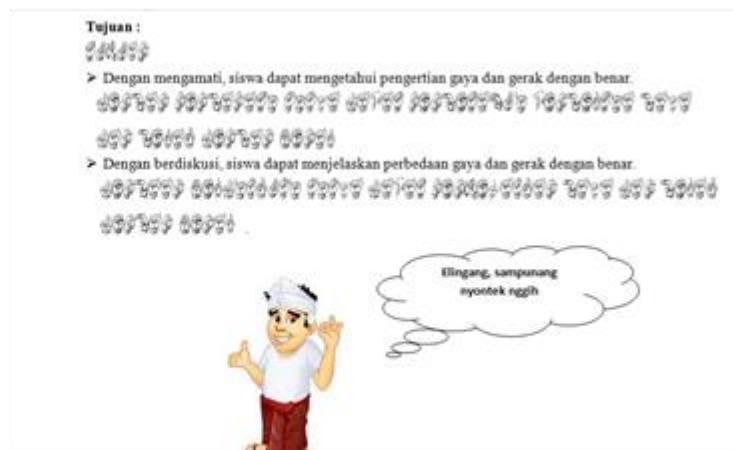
Tujuan :
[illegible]

➢ Dengan mengamati, siswa dapat mengetahui pengertian gaya dan gerak dengan benar.
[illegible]

➢ Dengan berdiskusi, siswa dapat menjelaskan perbedaan gaya dan gerak dengan benar.
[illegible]

Elingang, sampunang nyontek nggih